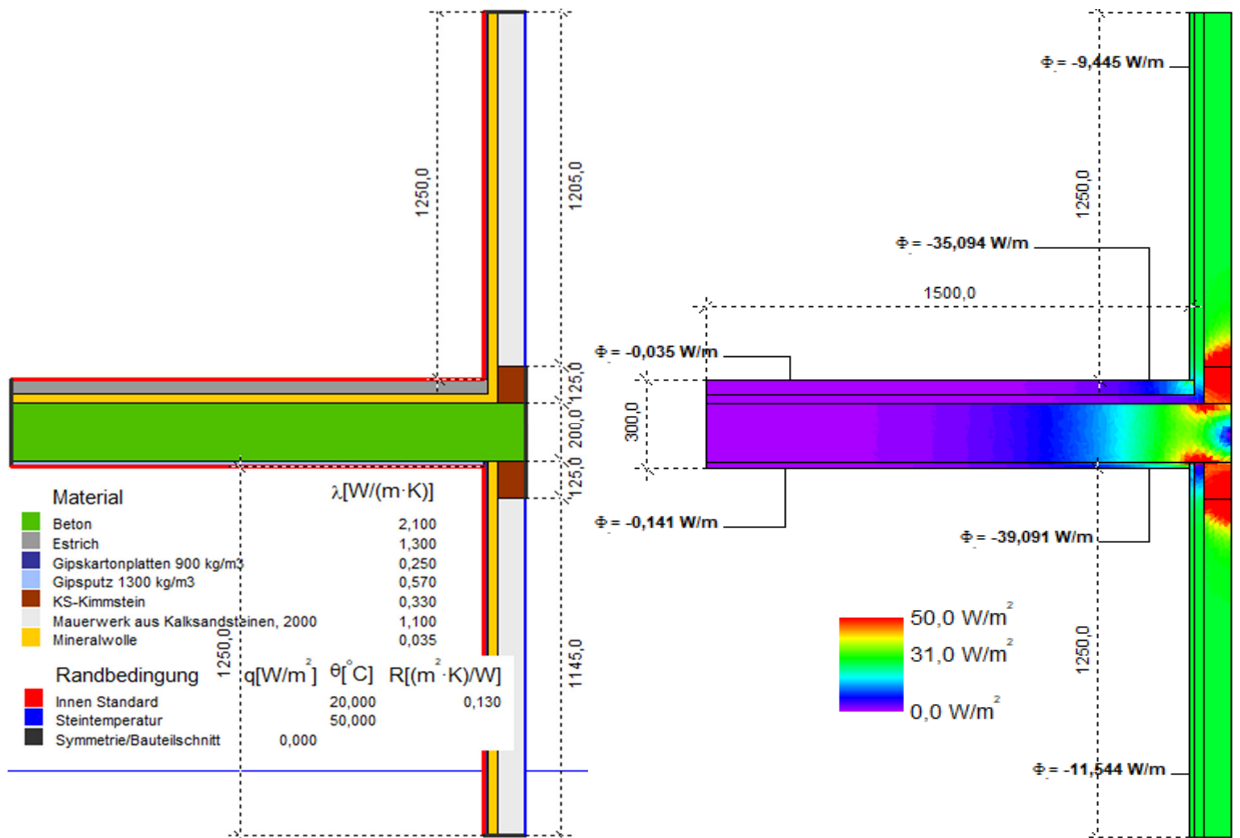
1250,0

1205,0

125,0

200,0

125,0

Material λ[W/(m·K)]

| | |
|---|---|
| Beton | 2,100 |
| Estrich | 1,300 |
| Gipskartonplatten 900 kg/m3 | 0,250 |
| Gipsputz 1300 kg/m3 | 0,570 |
| KS-Kimmstein | 0,330 |
| Mauerwerk aus Kalksandsteinen, 2000 | 1,100 |
| Mineralwolle | 0,035 |

1250,0

1145,0

| Randbedingung | q[W/m$^2$] | θ[°C] | R[(m$^2$·K)/W] |
|---|---|---|---|
| Innen Standard | | 20,000 | 0,130 |
| Steintemperatur | | 50,000 | |
| Symmetrie/Bauteilschnitt | 0,000 | | |

Φ = -9,445 W/m

1250,0

Φ = -35,094 W/m

1500,0

Φ = -0,035 W/m

300,0

Φ = -0,141 W/m

Φ = -39,091 W/m

50,0 W/m$^2$

31,0 W/m$^2$

0,0 W/m$^2$

1250,0

Φ = -11,544 W/m